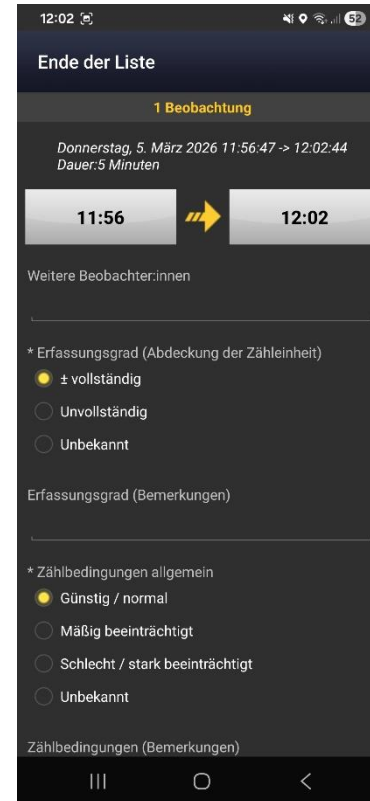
12:02

52

Ende der Liste

1 Beobachtung

Donnerstag, 5. März 2026 11:56:47 -> 12:02:44
Dauer:5 Minuten

11:56

12:02

Weitere Beobachter:innen

* Erfassungsgrad (Abdeckung der Zähleinheit)

± vollständig

Unvollständig

Unbekannt

Erfassungsgrad (Bemerkungen)

* Zählbedingungen allgemein

Günstig / normal

Mäßig beeinträchtigt

Schlecht / stark beeinträchtigt

Unbekannt

Zählbedingungen (Bemerkungen)